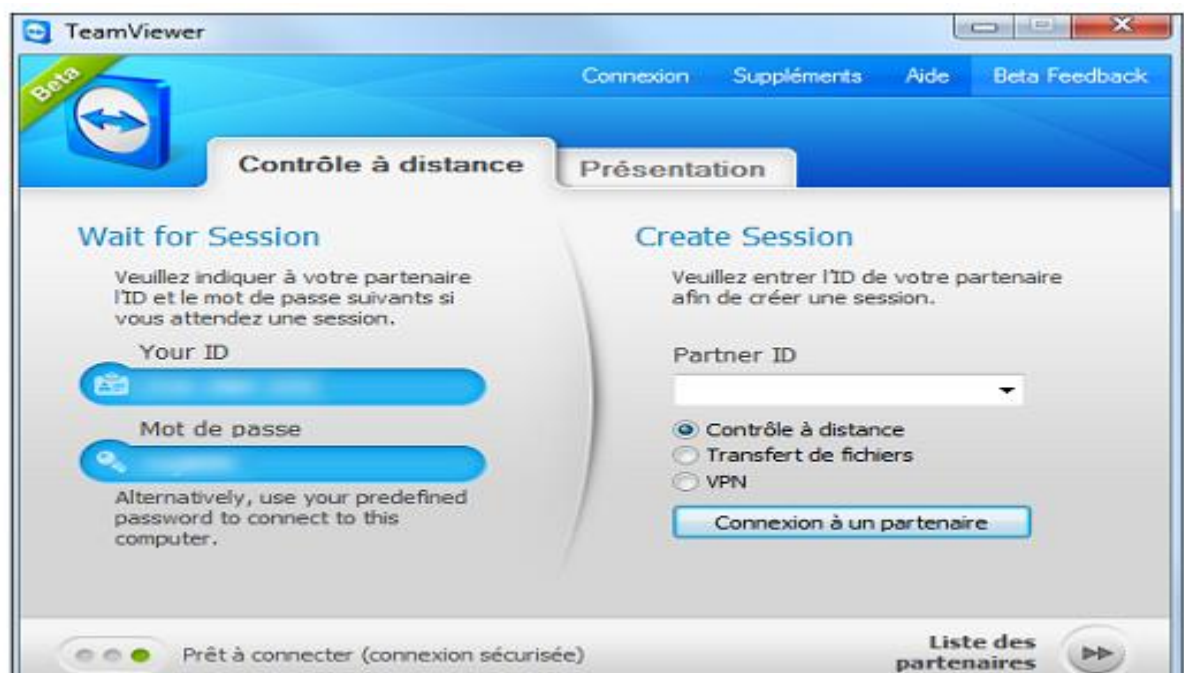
TeamViewer

Beta

Connexion Suppléments Aide Beta Feedback

Contrôle à distance

Présentation

Wait for Session

Veuillez indiquer à votre partenaire l'ID et le mot de passe suivants si vous attendez une session.

Your ID

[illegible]

Mot de passe

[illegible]

Alternatively, use your predefined password to connect to this computer.

Create Session

Veuillez entrer l'ID de votre partenaire afin de créer une session.

Partner ID

Contrôle à distance

Transfert de fichiers

VPN

Connexion à un partenaire

Prêt à connecter (connexion sécurisée)

Liste des partenaires